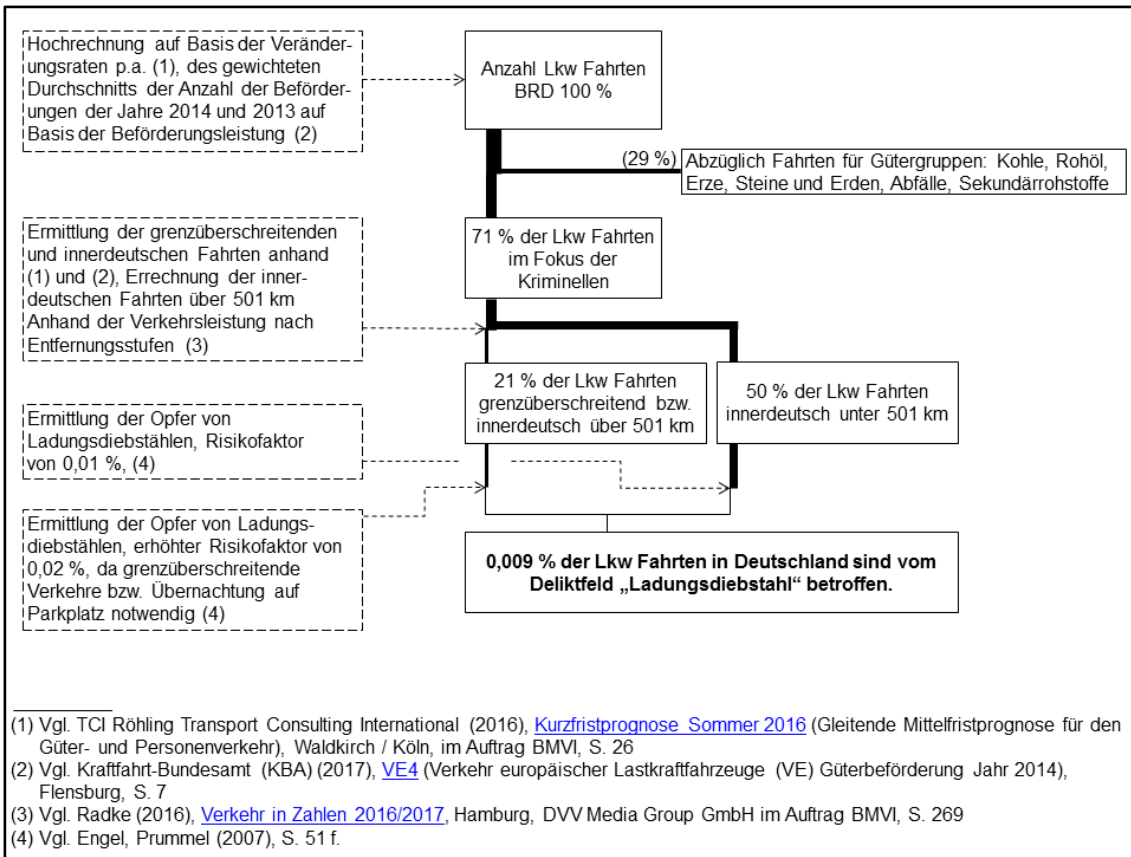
Hochrechnung auf Basis der Veränderungsraten p.a. (1), des gewichteten Durchschnitts der Anzahl der Beförderungen der Jahre 2014 und 2013 auf Basis der Beförderungsleistung (2)

Anzahl Lkw Fahrten BRD 100 %

(29 %) Abzüglich Fahrten für Gütergruppen: Kohle, Rohöl, Erze, Steine und Erden, Abfälle, Sekundärrohstoffe

Ermittlung der grenzüberschreitenden und innerdeutschen Fahrten anhand (1) und (2), Errechnung der innerdeutschen Fahrten über 501 km Anhand der Verkehrsleistung nach Entfernungsstufen (3)

71 % der Lkw Fahrten im Fokus der Kriminellen

21 % der Lkw Fahrten grenzüberschreitend bzw. innerdeutsch über 501 km

50 % der Lkw Fahrten innerdeutsch unter 501 km

Ermittlung der Opfer von Ladungsdiebstählen, Risikofaktor von 0,01 %, (4)

Ermittlung der Opfer von Ladungsdiebstählen, erhöhter Risikofaktor von 0,02 %, da grenzüberschreitende Verkehre bzw. Übernachtung auf Parkplatz notwendig (4)

**0,009 % der Lkw Fahrten in Deutschland sind vom Deliktfeld „Ladungsdiebstahl" betroffen.**

(1) Vgl. TCI Röhling Transport Consulting International (2016), Kurzfristprognose Sommer 2016 (Gleitende Mittelfristprognose für den Güter- und Personenverkehr), Waldkirch / Köln, im Auftrag BMVI, S. 26
(2) Vgl. Kraftfahrt-Bundesamt (KBA) (2017), VE4 (Verkehr europäischer Lastkraftfahrzeuge (VE) Güterbeförderung Jahr 2014), Flensburg, S. 7
(3) Vgl. Radke (2016), Verkehr in Zahlen 2016/2017, Hamburg, DVV Media Group GmbH im Auftrag BMVI, S. 269
(4) Vgl. Engel, Prummel (2007), S. 51 f.